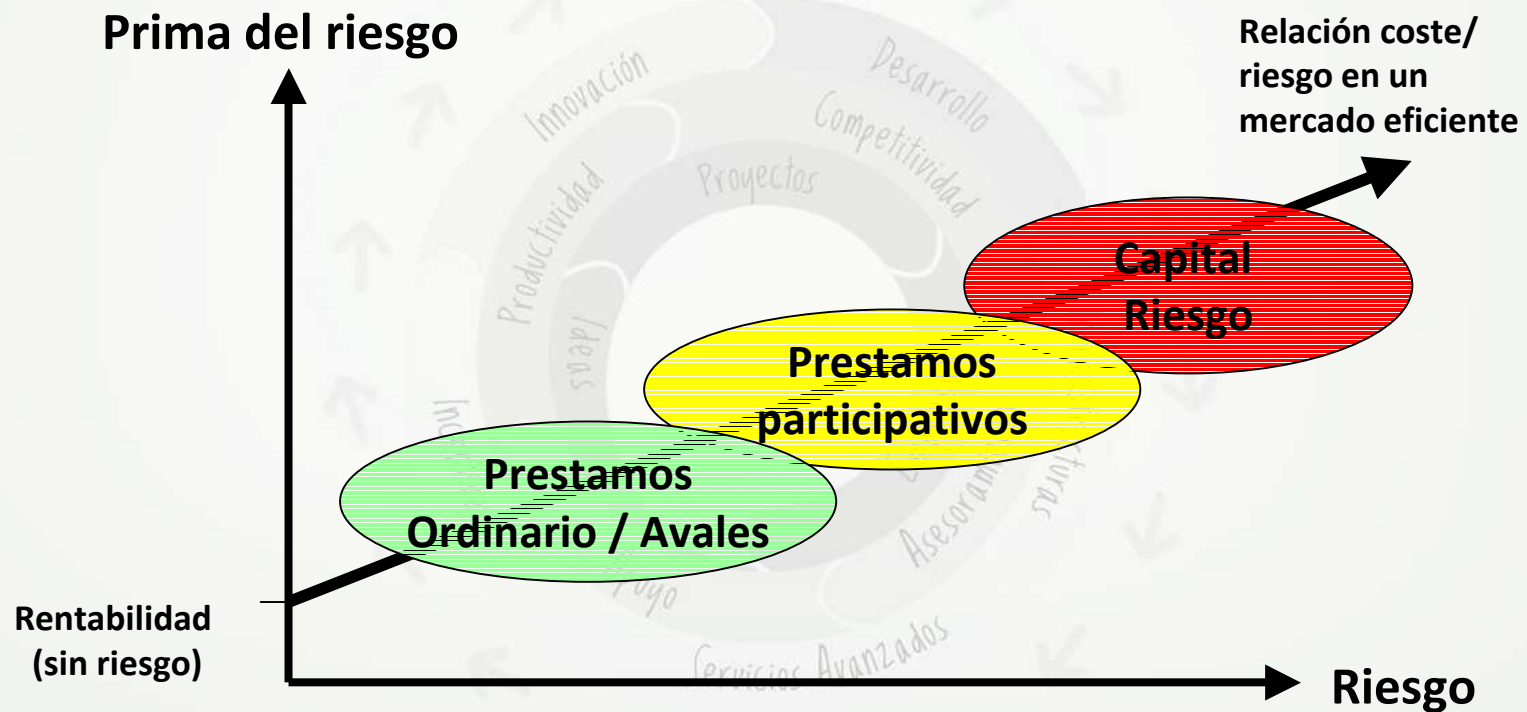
Prima del riesgo

Relación coste/ riesgo en un mercado eficiente

Innovación
Desarrollo
Competitividad
Productividad
Proyectos
Ideas
Asesoramiento
Servicios Avanzados

Capital Riesgo

Prestamos participativos

Prestamos Ordinario / Avales

Rentabilidad (sin riesgo)

Riesgo